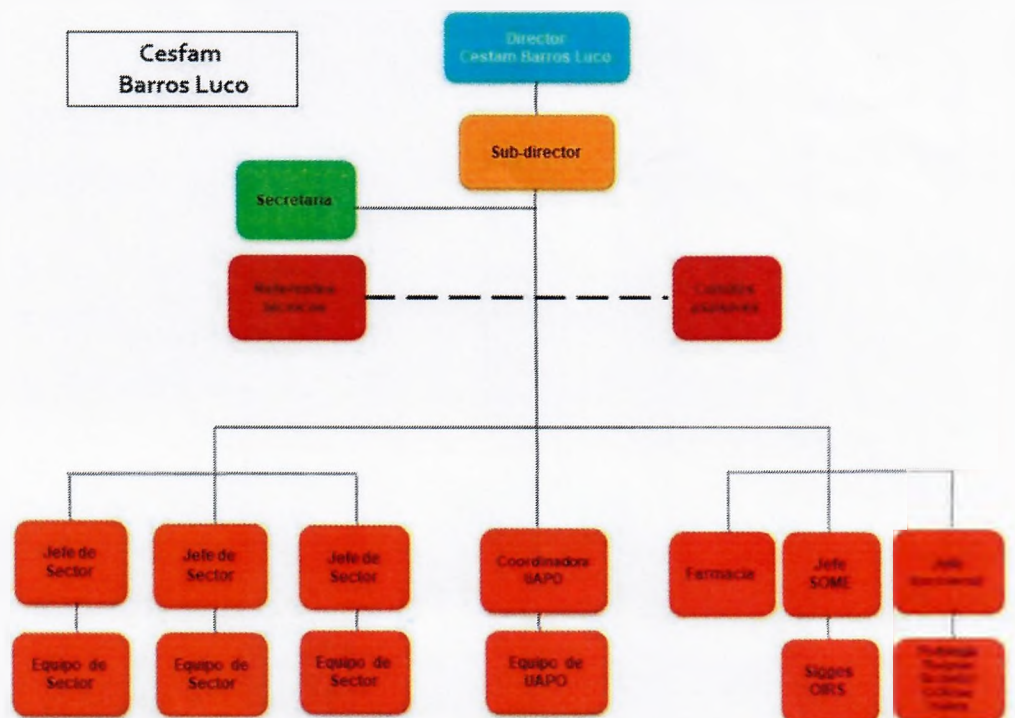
Cesfam
Barros Luco

Director
Cesfam Barros Luco

Sub-director

Secretaria

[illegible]

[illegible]

Jefe de Sector

Jefe de Sector

Jefe de Sector

Coordinadora SAPO

Farmacia

Jefe SOME

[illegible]

Equipo de Sector

Equipo de Sector

Equipo de Sector

Equipo de SAPO

Sigges OIRS

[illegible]